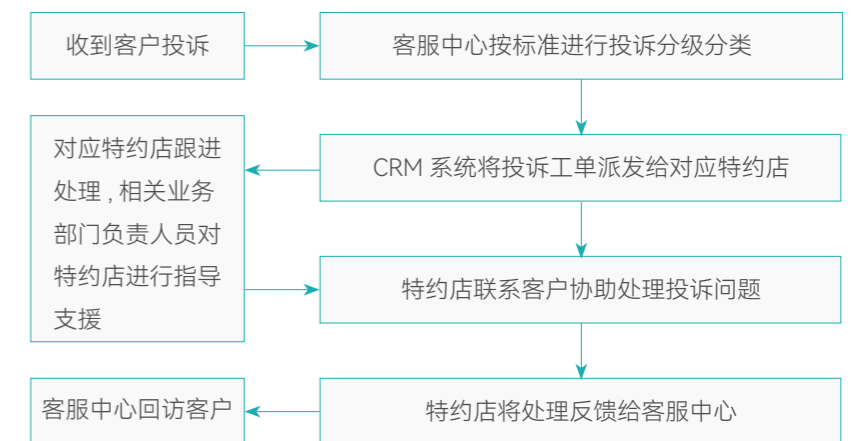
收到客户投诉

客服中心按标准进行投诉分级分类

对应特约店跟进处理，相关业务部门负责人员对特约店进行指导支援

CRM 系统将投诉工单派发给对应特约店

特约店联系客户协助处理投诉问题

客服中心回访客户

特约店将处理反馈给客服中心